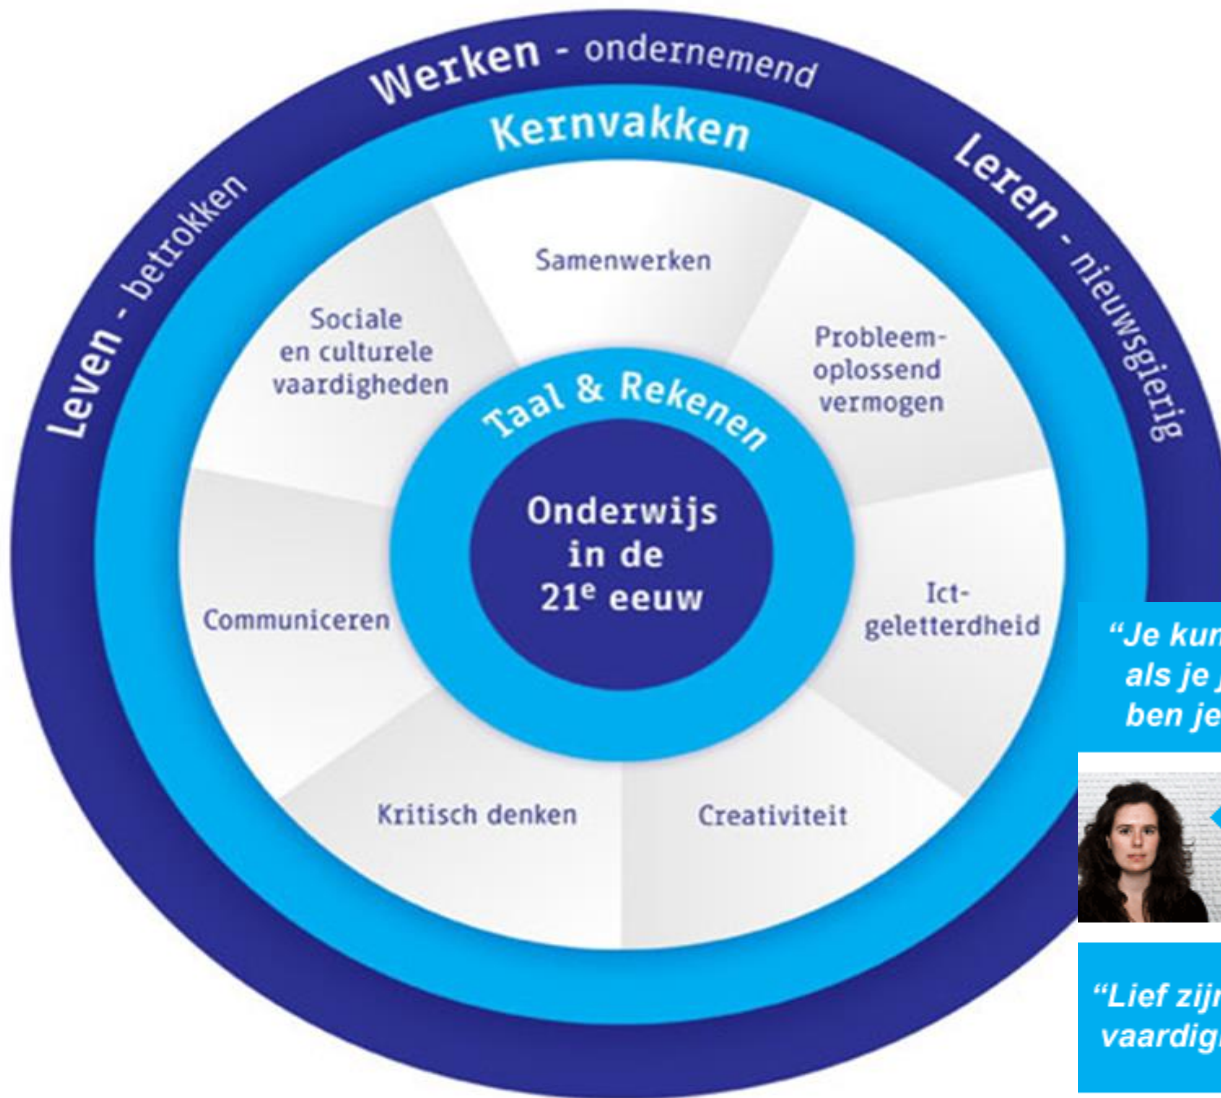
Werken - ondernemend

Leven - betrokken

Leren - nieuwsgierig

Kernvakken

Samenwerken

Sociale en culturele vaardigheden

Probleemoplossend vermogen

Taal & Rekenen

Onderwijs in de 21$^e$ eeuw

Communiceren

Ict-geletterdheid

Kritisch denken

Creativiteit

"Je kun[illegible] als je j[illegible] ben je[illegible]

"Lief zij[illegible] vaardig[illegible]